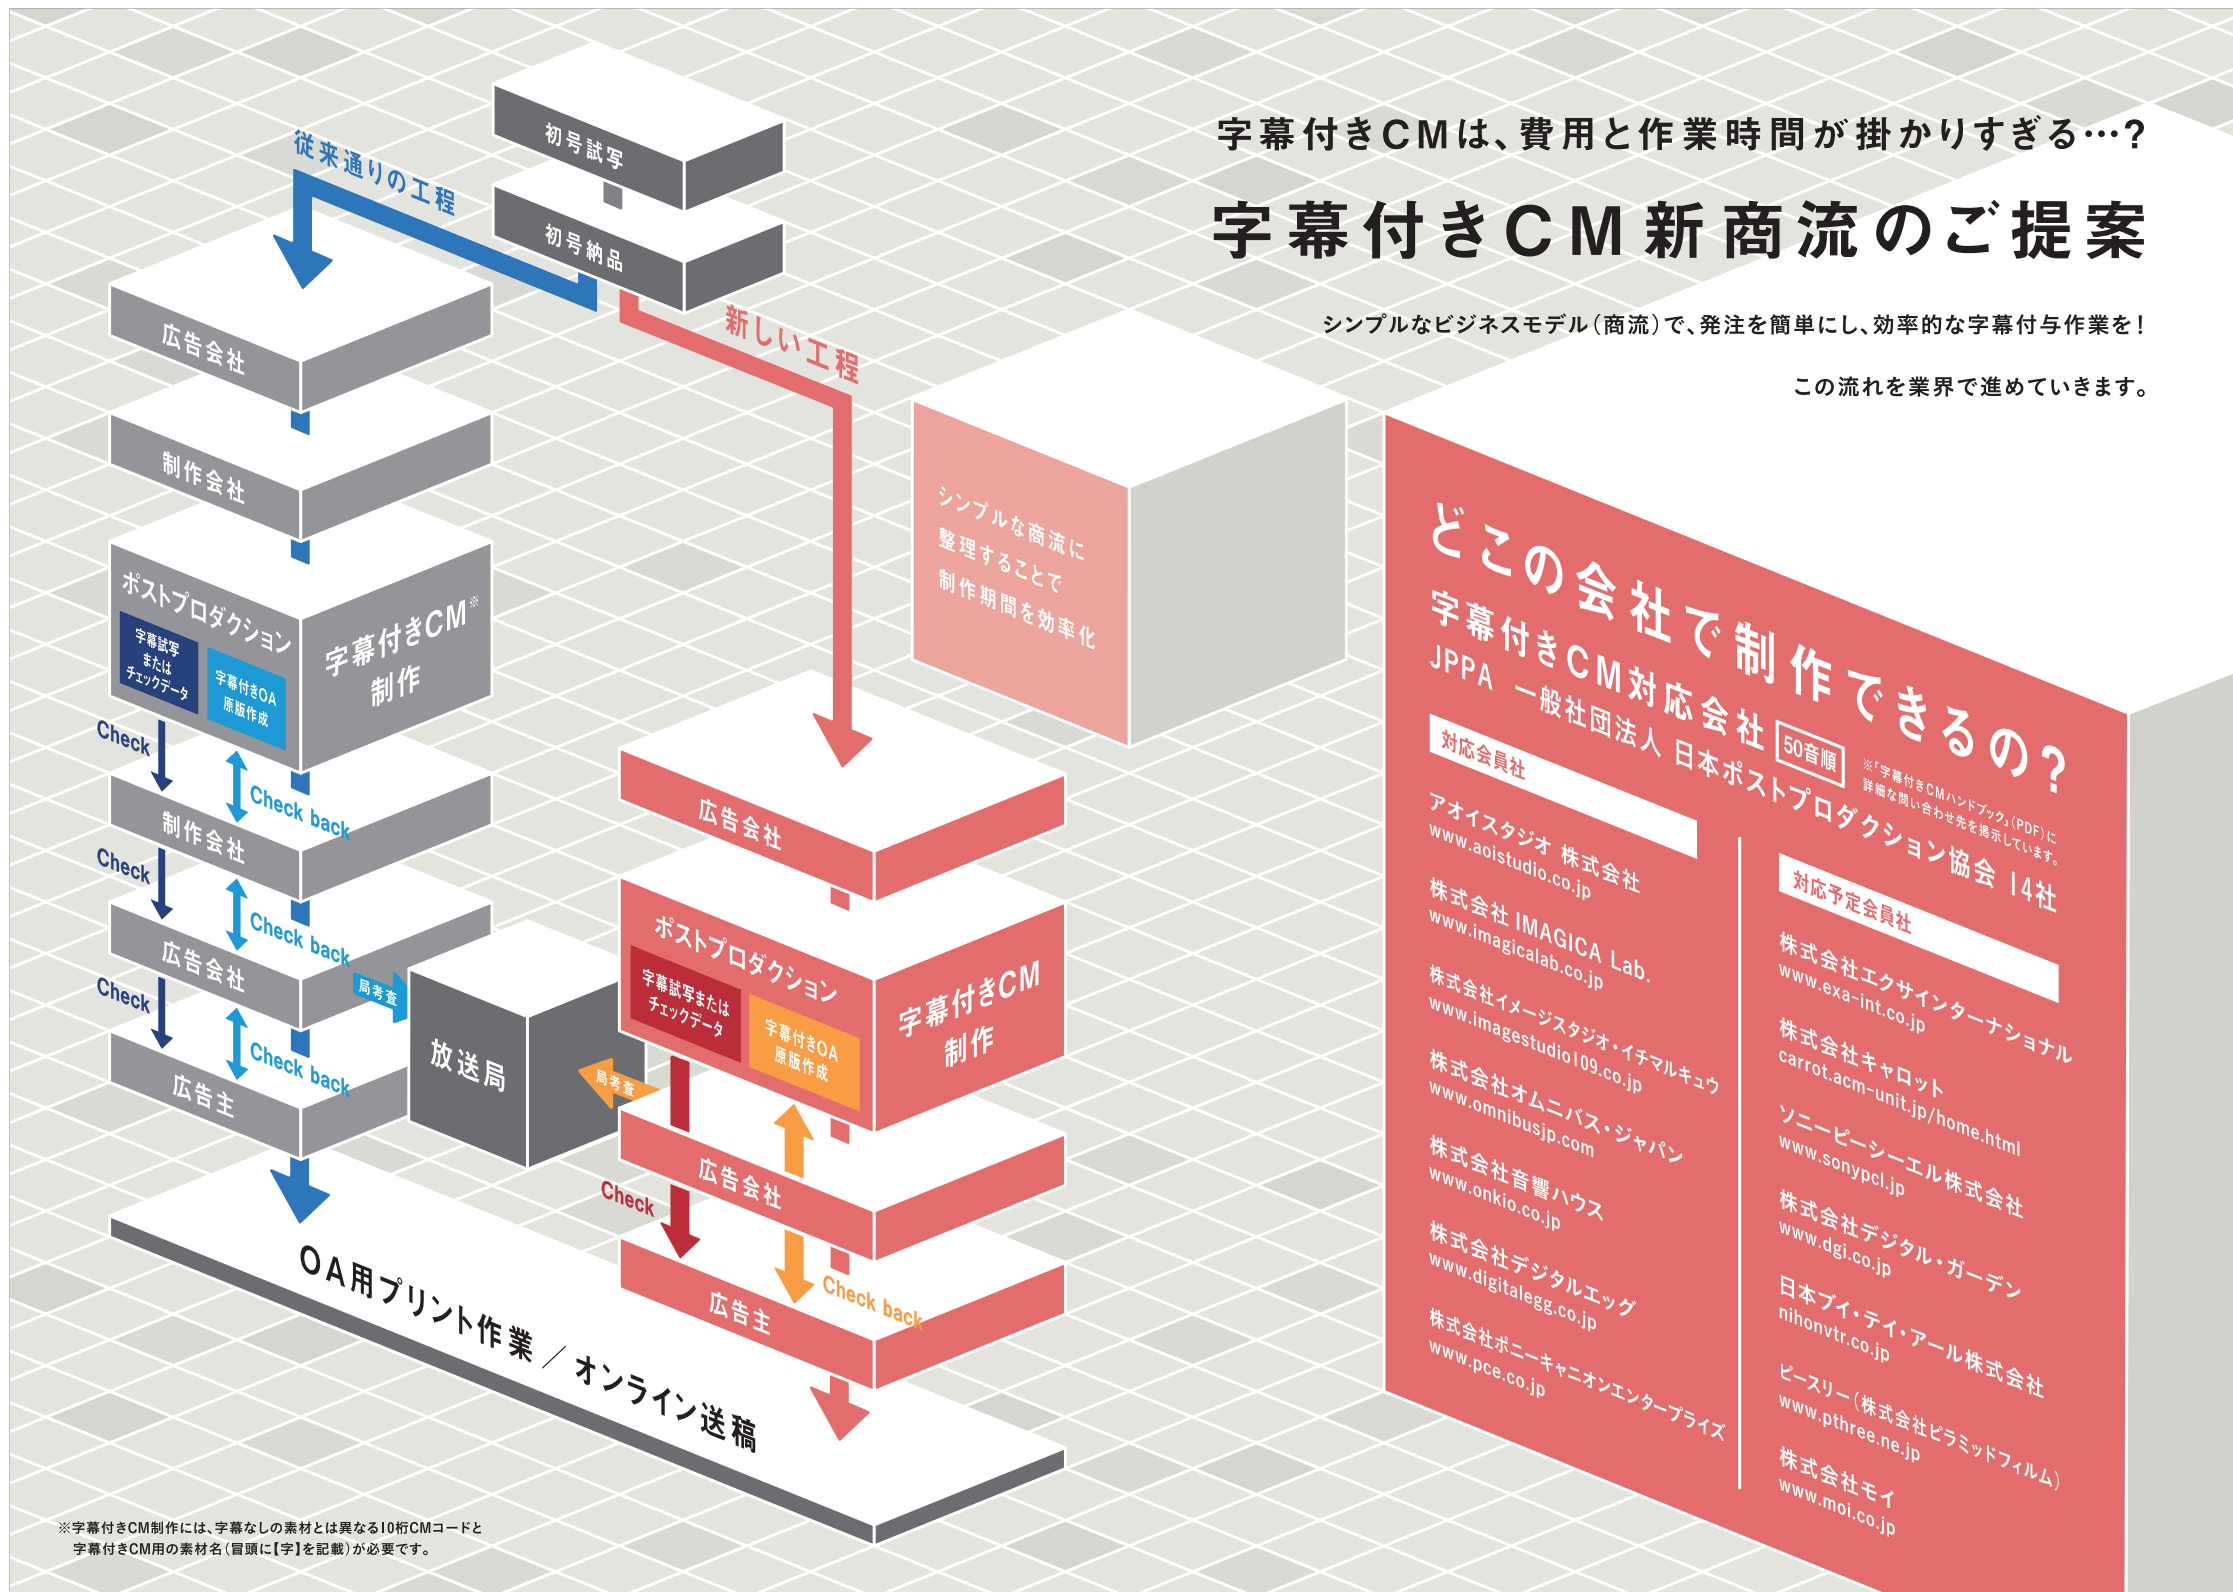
字幕付きCMは、費用と作業時間が掛かりすぎる…?

字幕付きCM新商流のご提案

シンプルなビジネスモデル(商流)で、発注を簡単にし、効率的な字幕付与作業を!

この流れを業界で進めていきます。

従来通りの工程

初号試写

初号納品

新しい工程

広告会社

制作会社

ポストプロダクション

字幕試写または チェックデータ

字幕付きOA 原版作成

字幕付きCM※ 制作

Check

Check back

制作会社

Check

Check back

広告会社

局考査

Check

Check back

広告主

放送局

局考査

シンプルな商流に 整理することで 制作期間を効率化

広告会社

ポストプロダクション

字幕試写または チェックデータ

字幕付きOA 原版作成

字幕付きCM 制作

広告会社

Check

広告主

Check back

OA用プリント作業 / オンライン送稿

どこの会社で制作できるの?

字幕付きCM対応会社 50音順

JPPA 一般社団法人 日本ポストプロダクション協会 14社

※「字幕付きCMハンドブック」(PDF)に詳細な問い合わせ先を掲示しています。

対応会員社

アオイスタジオ 株式会社
www.aoistudio.co.jp

株式会社 IMAGICA Lab.
www.imagicalab.co.jp

株式会社イメージスタジオ・イチマルキュウ
www.imagestudio109.co.jp

株式会社オムニバス・ジャパン
www.omnibusjp.com

株式会社音響ハウス
www.onkio.co.jp

株式会社デジタルエッグ
www.digitalegg.co.jp

株式会社ポニーキャニオンエンタープライズ
www.pce.co.jp

対応予定会員社

株式会社エクサインターナショナル
www.exa-int.co.jp

株式会社キャロット
carrot.acm-unit.jp/home.html

ソニーピーシーエル株式会社
www.sonypcl.jp

株式会社デジタル・ガーデン
www.dgi.co.jp

日本ブイ・ティ・アール株式会社
nihonvtr.co.jp

ピースリー(株式会社ピラミッドフィルム)
www.pthree.ne.jp

株式会社モイ
www.moi.co.jp

※字幕付きCM制作には、字幕なしの素材とは異なる10桁CMコードと字幕付きCM用の素材名(冒頭に【字】を記載)が必要です。